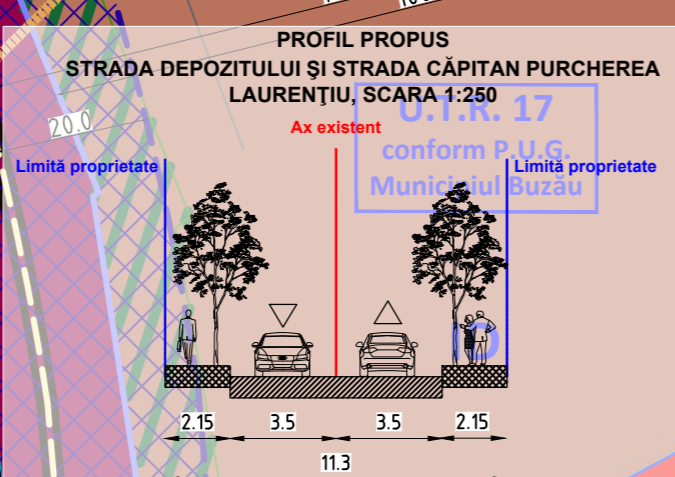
PROFIL PROPUS
STRADA DEPOZITULUI ŞI STRADA CĂPITAN PURCHEREA LAURENŢIU, SCARA 1:250

20.0

Ax existent

U.T.R. 17
conform P.U.G.
Municipiul Buzău

Limită proprietate

Limită proprietate

10

2.15
3.5
3.5
2.15
11.3